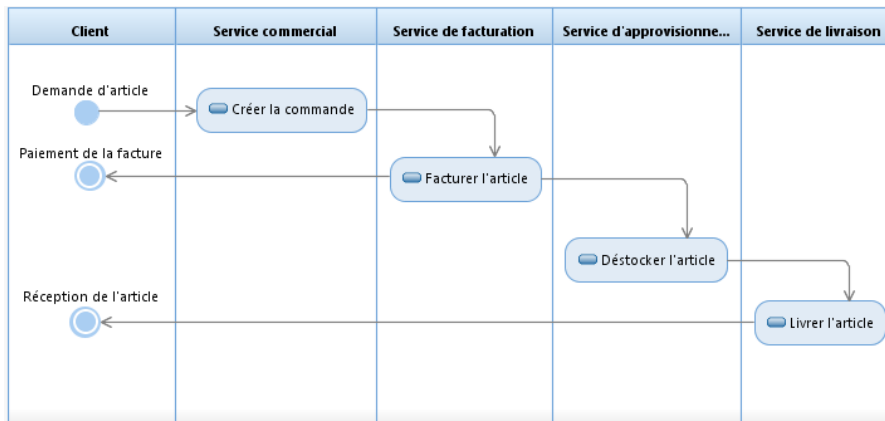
Client
Service commercial
Service de facturation
Service d'approvisionne...
Service de livraison

Demande d'article
Créer la commande
Paiement de la facture
Facturer l'article
Déstocker l'article
Réception de l'article
Livrer l'article